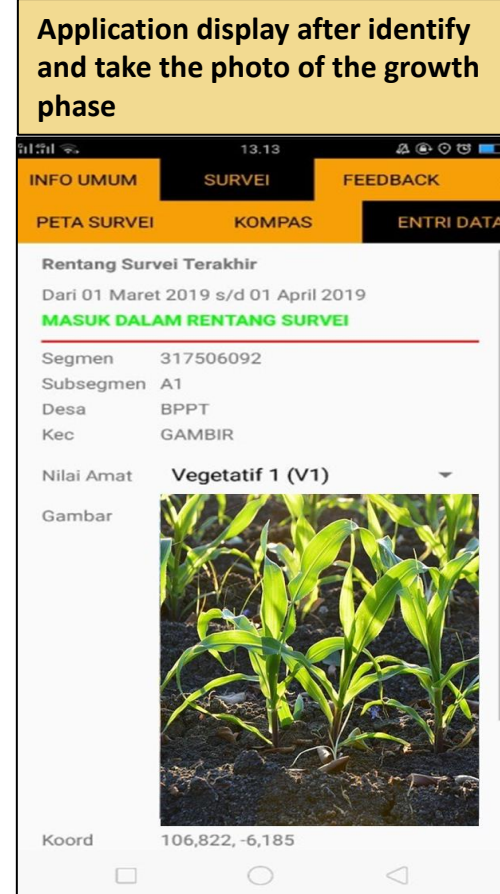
Application display after identify and take the photo of the growth phase

13.13

INFO UMUM | SURVEI | FEEDBACK

PETA SURVEI | KOMPAS | ENTRI DATA

Rentang Survei Terakhir

Dari 01 Maret 2019 s/d 01 April 2019

MASUK DALAM RENTANG SURVEI

| | |
|---|---|
| Segmen | 317506092 |
| Subsegmen | A1 |
| Desa | BPPT |
| Kec | GAMBIR |

Nilai Amat Vegetatif 1 (V1)

Gambar

Koord 106,822, -6,185